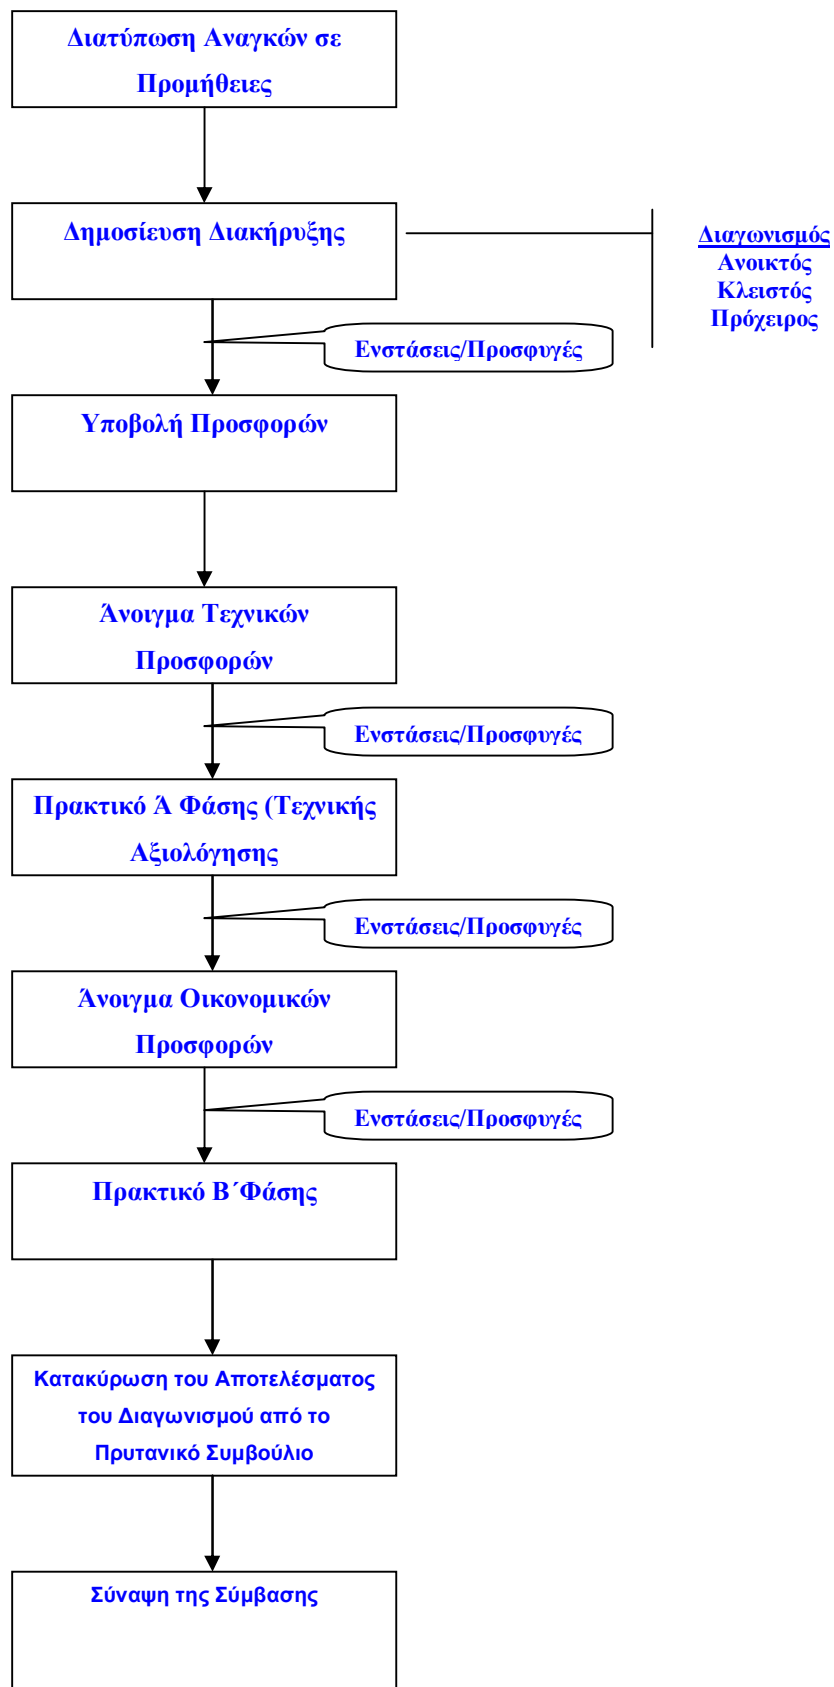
Διατύπωση Αναγκών σε Προμήθειες

Δημοσίευση Διακήρυξης

Διαγωνισμός
Ανοικτός
Κλειστός
Πρόχειρος

Ενστάσεις/Προσφυγές

Υποβολή Προσφορών

Άνοιγμα Τεχνικών Προσφορών

Ενστάσεις/Προσφυγές

Πρακτικό Ά Φάσης (Τεχνικής Αξιολόγησης

Ενστάσεις/Προσφυγές

Άνοιγμα Οικονομικών Προσφορών

Ενστάσεις/Προσφυγές

Πρακτικό Β΄Φάσης

Κατακύρωση του Αποτελέσματος του Διαγωνισμού από το Πρυτανικό Συμβούλιο

Σύναψη της Σύμβασης